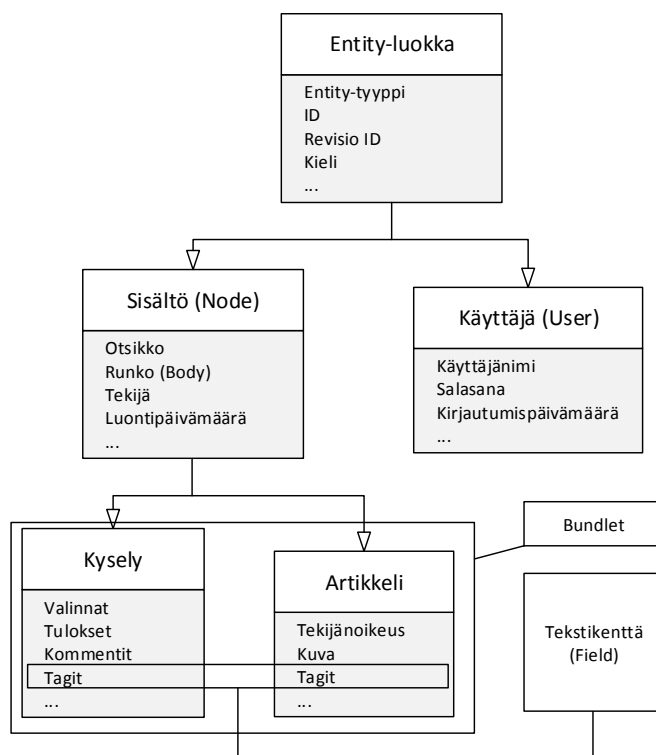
Entity-luokka

Entity-tyyppi
ID
Revisio ID
Kieli
...

Sisältö (Node)

Otsikko
Runko (Body)
Tekijä
Luontipäivämäärä
...

Käyttäjä (User)

Käyttäjänimi
Salasana
Kirjautumispäivämäärä
...

Bundlet

Kysely

Valinnat
Tulokset
Kommentit
Tagit
...

Artikkeli

Tekijänoikeus
Kuva
Tagit
...

Tekstikenttä (Field)